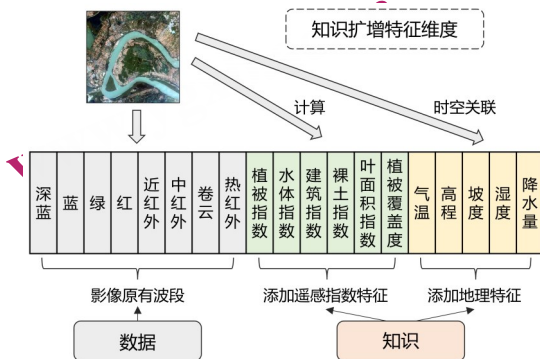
知识扩增特征维度

计算

时空关联

| 深蓝 | 蓝 | 绿 | 红 | 近红外 | 中红外 | 卷云 | 热红外 | 植被指数 | 水体指数 | 建筑指数 | 裸土指数 | 叶面积指数 | 植被覆盖度 | 气温 | 高程 | 坡度 | 湿度 | 降水量 |
|---|---|---|---|---|---|---|---|---|---|---|---|---|---|---|---|---|---|---|

影像原有波段

添加遥感指数特征

添加地理特征

数据

知识